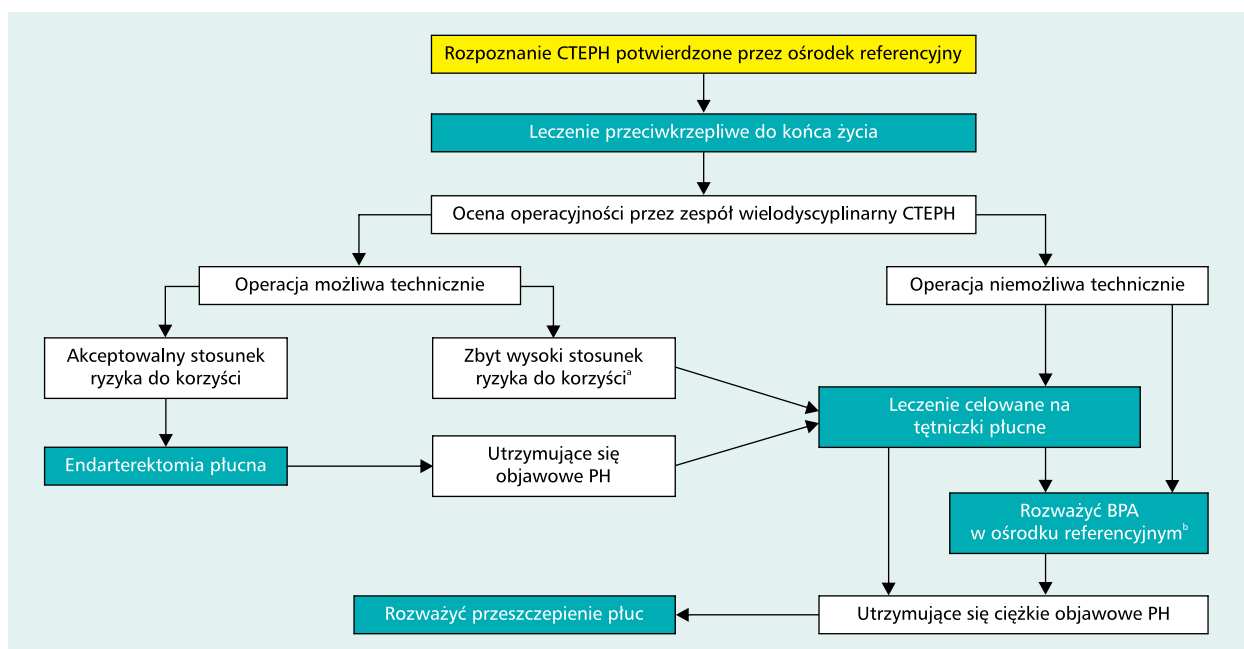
Rozpoznanie CTEPH potwierdzone przez ośrodek referencyjny

Leczenie przeciwkrzepliwe do końca życia

Ocena operacyjności przez zespół wielodyscyplinarny CTEPH

Operacja możliwa technicznie

Operacja niemożliwa technicznie

Akceptowalny stosunek ryzyka do korzyści

Zbyt wysoki stosunek ryzyka do korzyści$^{a}$

Leczenie celowane na tętniczki płucne

Endarterektomia płucna

Utrzymujące się objawowe PH

Rozważyć BPA w ośrodku referencyjnym$^{b}$

Rozważyć przeszczepienie płuc

Utrzymujące się ciężkie objawowe PH